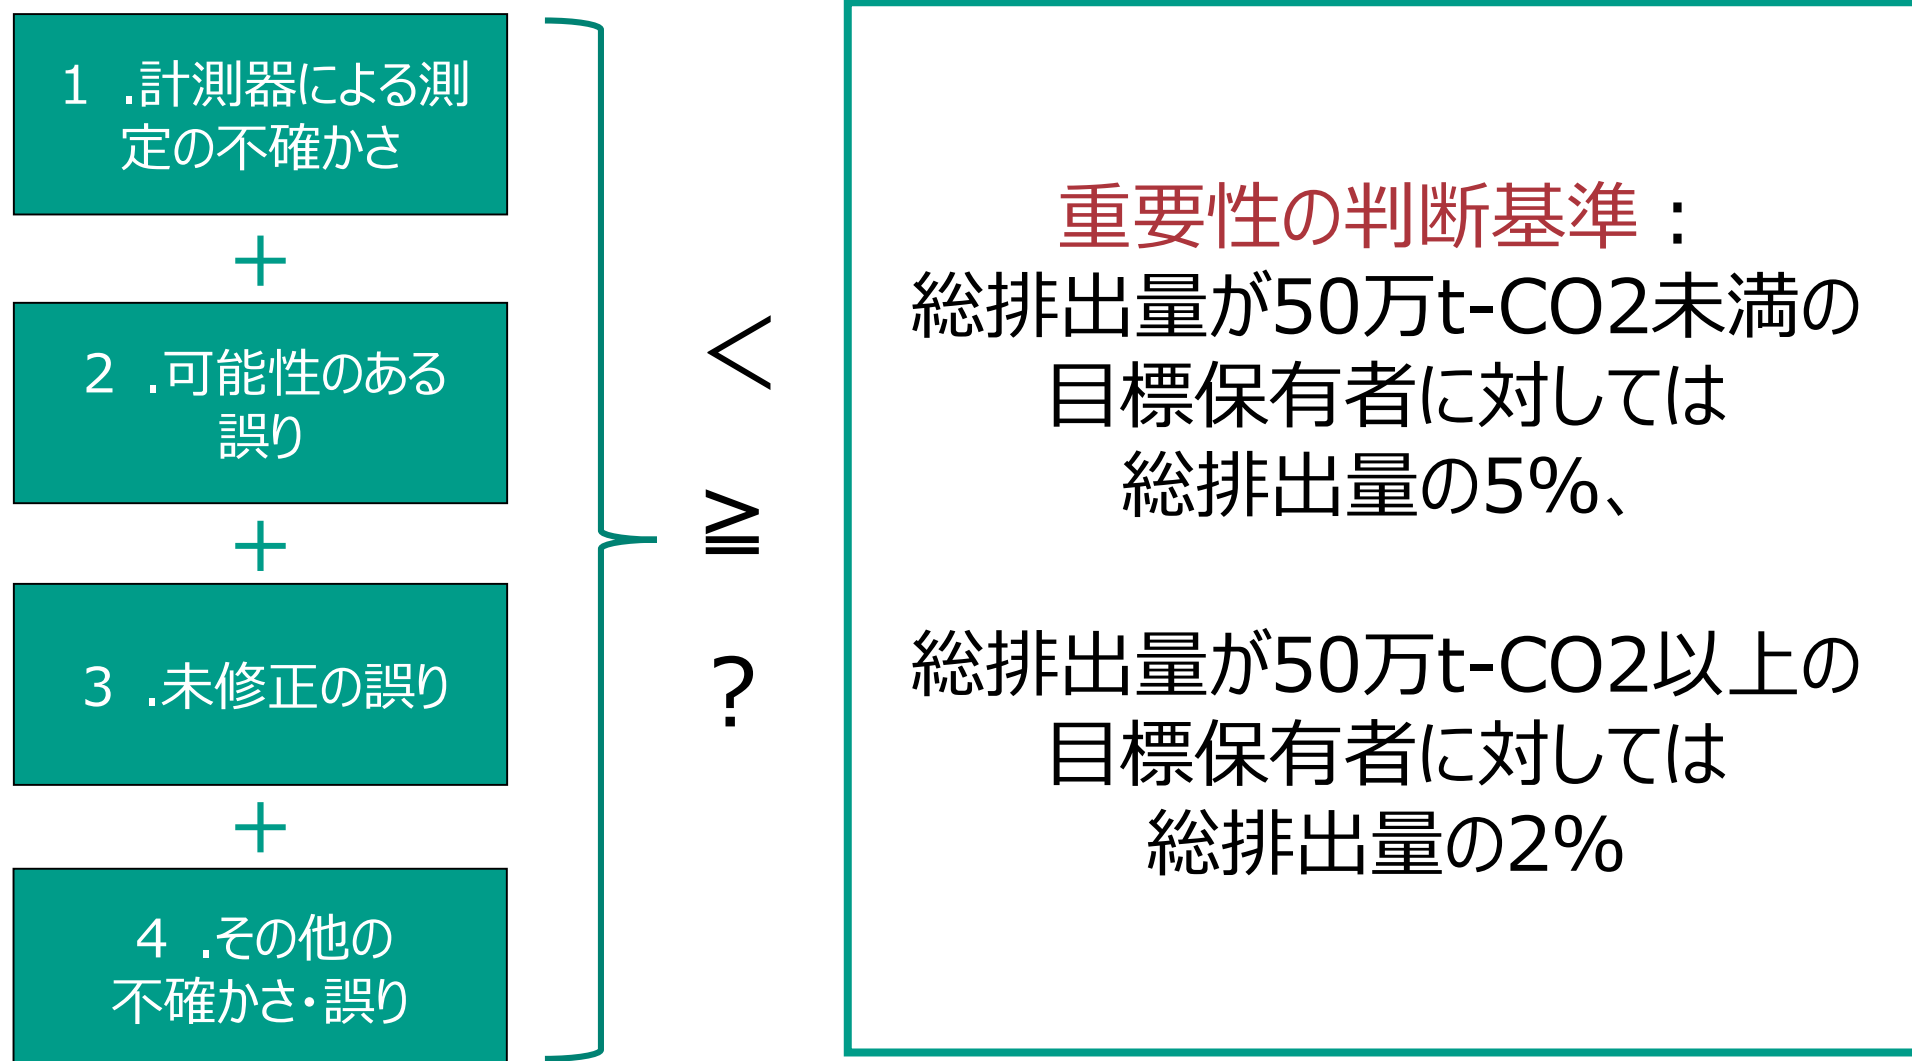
1 .計測器による測定の不確かさ

+

2 .可能性のある誤り

+

3 .未修正の誤り

+

4 .その他の不確かさ・誤り

< ≧ ?

重要性の判断基準：
総排出量が50万t-CO2未満の目標保有者に対しては総排出量の5%、

総排出量が50万t-CO2以上の目標保有者に対しては総排出量の2%